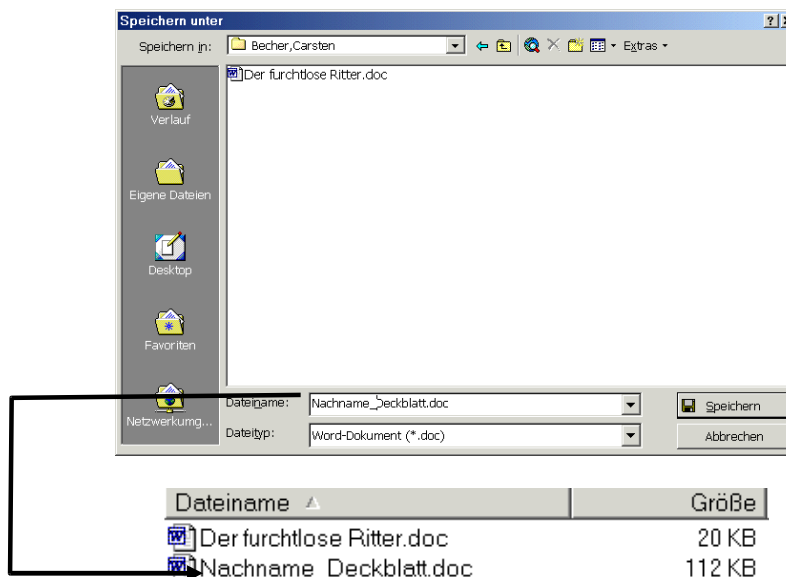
Speichern unter

Speichern in: Becher,Carsten

Extras

Der furchtlose Ritter.doc

Verlauf

Eigene Dateien

Desktop

Favoriten

Netzwerkumg...

Dateiname: Nachname_Deckblatt.doc

Dateityp: Word-Dokument (*.doc)

Speichern

Abbrechen

| Dateiname | Größe |
|---|---|
| Der furchtlose Ritter.doc | 20 KB |
| Nachname_Deckblatt.doc | 112 KB |